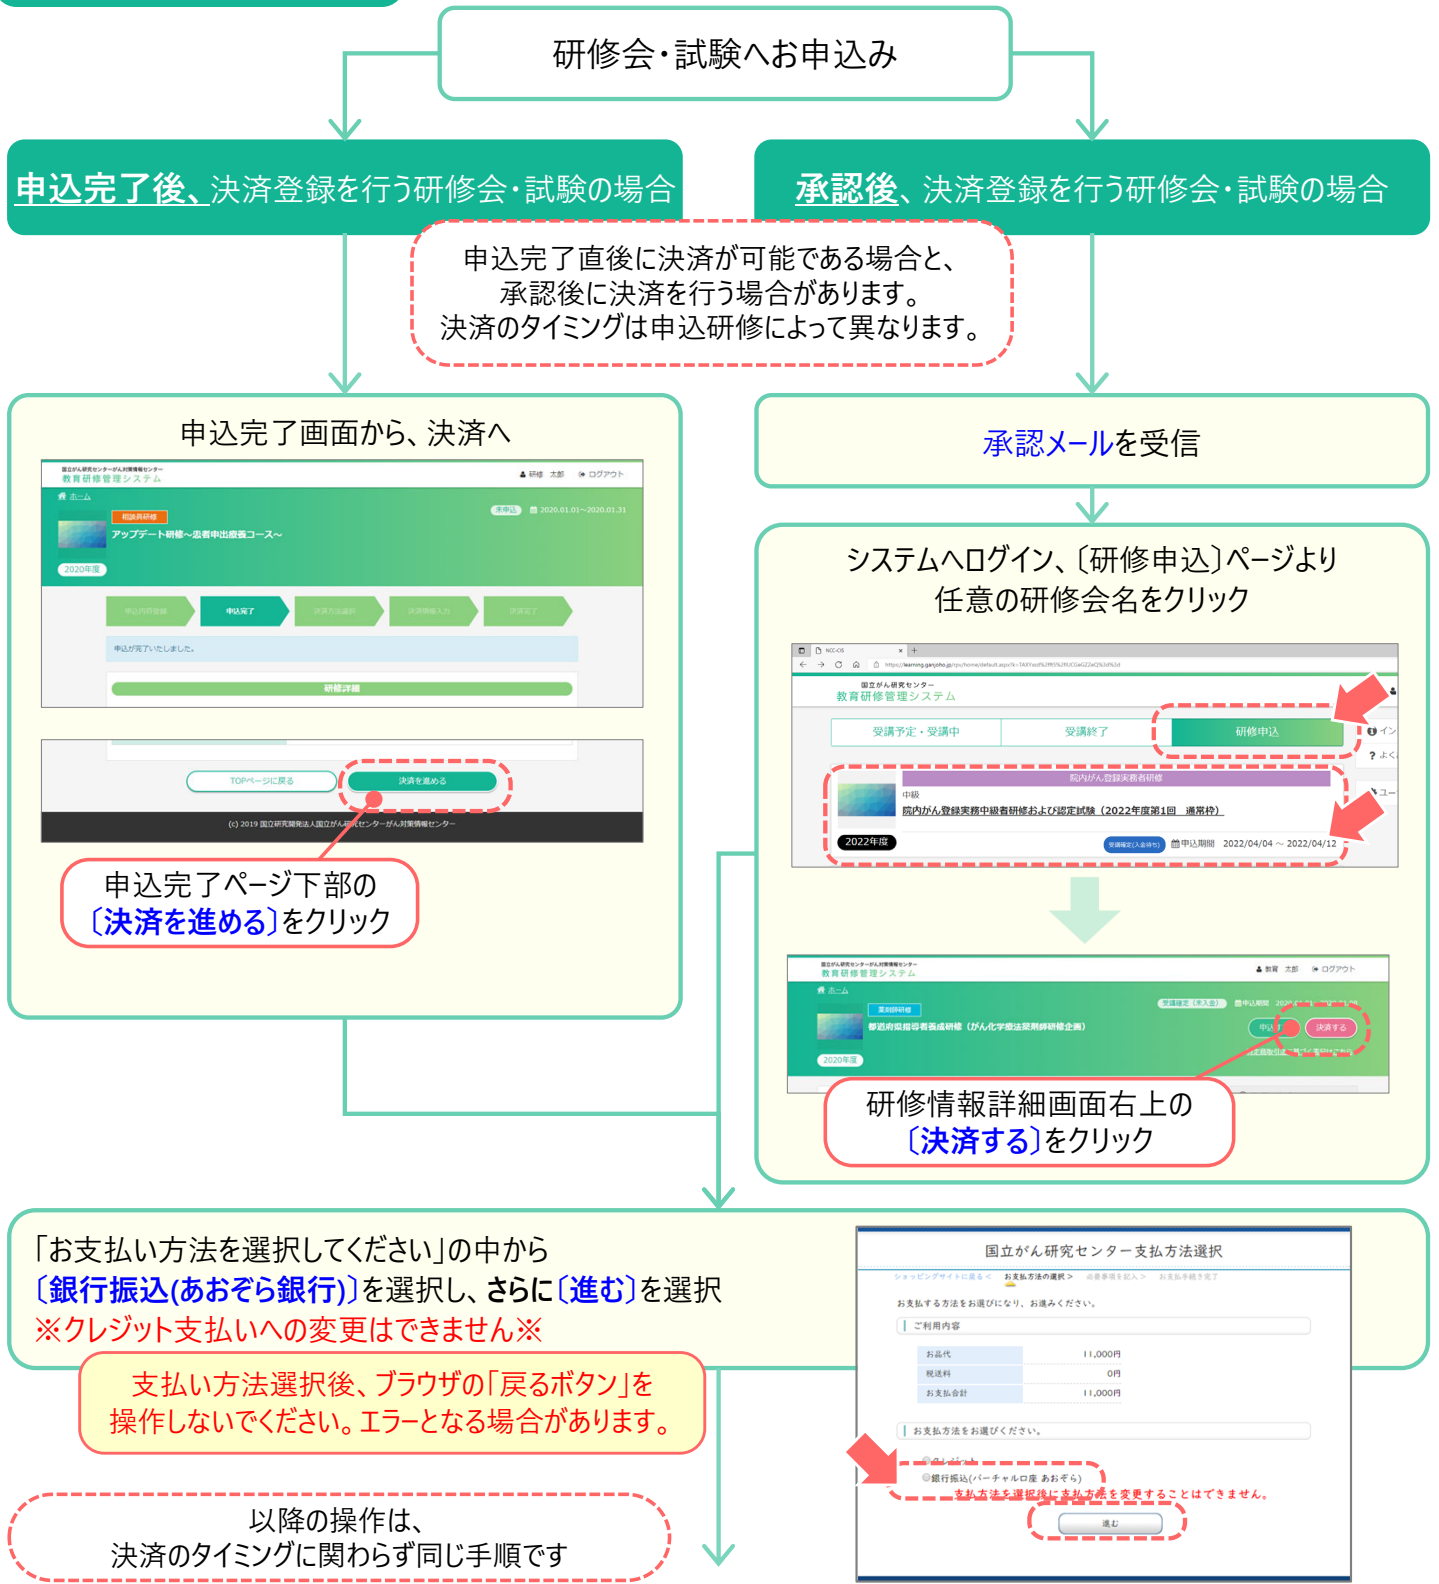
研修会・試験へお申込み

申込完了後、決済登録を行う研修会・試験の場合

承認後、決済登録を行う研修会・試験の場合

申込完了直後に決済が可能である場合と、
承認後に決済を行う場合があります。
決済のタイミングは申込研修によって異なります。

申込完了画面から、決済へ

国立がん研究センターがん対策情報センター
教育研修管理システム
研修 太郎 ログアウト
ホーム
相談員研修
アップデート研修〜患者申出療養コース〜
未申込 2020.01.01〜2020.01.31
2020年度
申込内容登録 申込完了 決済方法選択 決済情報入力 決済完了
申込が完了いたしました。
研修詳細
TOPページに戻る 決済を進める
(c) 2019 国立研究開発法人国立がん研究センターがん対策情報センター

申込完了ページ下部の
〔決済を進める〕をクリック

承認メールを受信

システムへログイン、〔研修申込〕ページより
任意の研修会名をクリック

国立がん研究センター
教育研修管理システム
受講予定・受講中 受講終了 研修申込
院内がん登録実務者研修
中級
院内がん登録実務中級者研修および認定試験（2022年度第1回 通常枠）
2022年度
申込期間 2022/04/04 〜 2022/04/12

国立がん研究センターがん対策情報センター
教育研修管理システム
教育 太郎 ログアウト
ホーム
薬剤師研修
都道府県指導者養成研修（がん化学療法薬剤師研修企画）
2020年度
受講確定（未入金）
申込期間
決済する

研修情報詳細画面右上の
〔決済する〕をクリック

「お支払い方法を選択してください」の中から
〔銀行振込(あおぞら銀行)〕を選択し、さらに〔進む〕を選択
※クレジット支払いへの変更はできません※

支払い方法選択後、ブラウザの「戻るボタン」を
操作しないでください。エラーとなる場合があります。

国立がん研究センター支払方法選択
ショッピングサイトに戻る ＞ お支払方法の選択 ＞ 必要事項を記入 ＞ お支払手続き完了
お支払する方法をお選びになり、お進みください。
ご利用内容
| お品代 | 11,000円 |
|---|---|
| 税送料 | 0円 |
| お支払合計 | 11,000円 |
お支払方法をお選びください。
銀行振込(バーチャル口座 あおぞら)
支払方法を選択後に支払方法を変更することはできません。
進む

以降の操作は、
決済のタイミングに関わらず同じ手順です